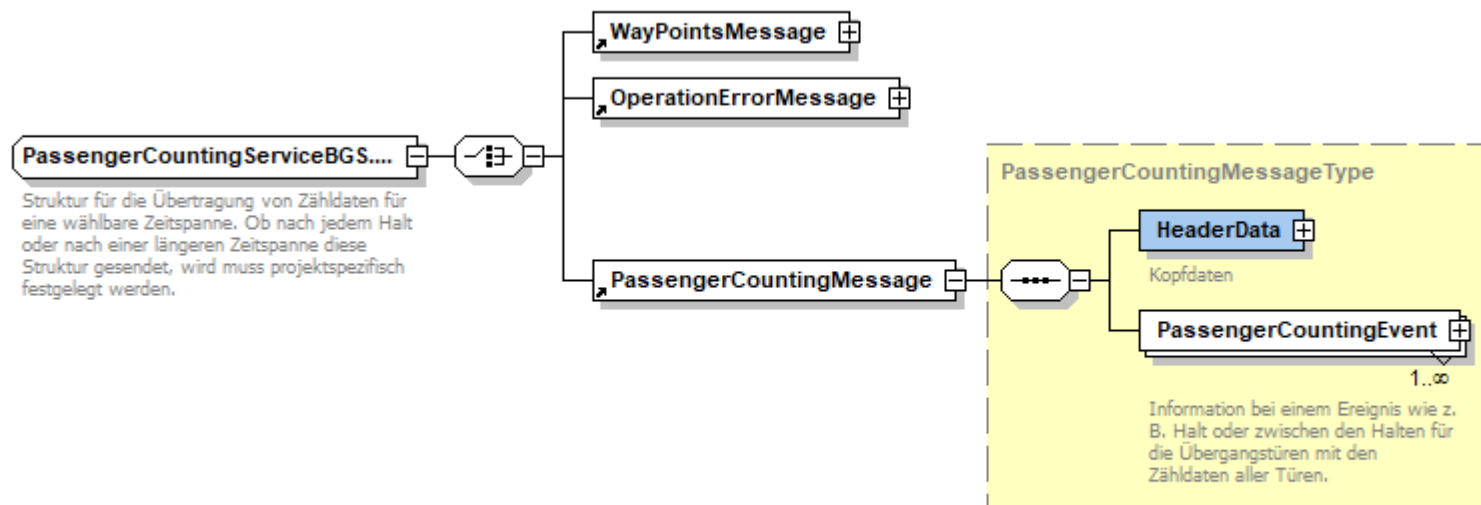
PassengerCountingServiceBGS....

Struktur für die Übertragung von Zähldaten für eine wählbare Zeitspanne. Ob nach jedem Halt oder nach einer längeren Zeitspanne diese Struktur gesendet, wird muss projektspezifisch festgelegt werden.

WayPointsMessage

OperationErrorMessage

PassengerCountingMessage

PassengerCountingMessageType

HeaderData

Kopfdaten

PassengerCountingEvent

1..∞

Information bei einem Ereignis wie z. B. Halt oder zwischen den Halten für die Übergangstüren mit den Zähldaten aller Türen.